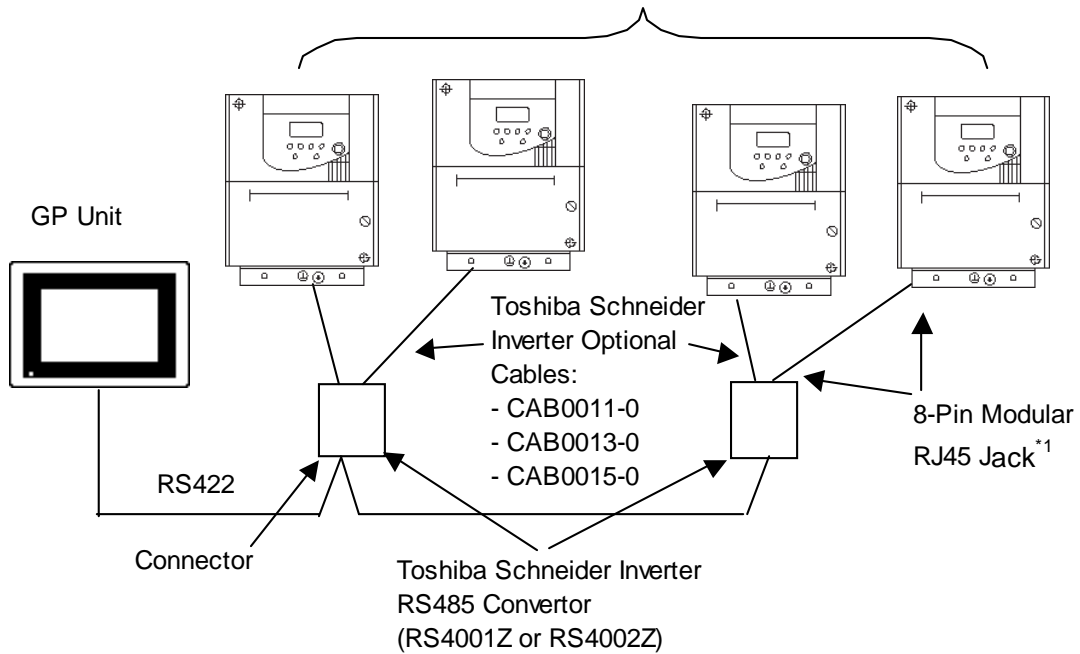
GP Unit

Toshiba Schneider Inverter Optional Cables:
- CAB0011-0
- CAB0013-0
- CAB0015-0

8-Pin Modular RJ45 Jack$^{*1}$

RS422

Connector

Toshiba Schneider Inverter RS485 Convertor (RS4001Z or RS4002Z)